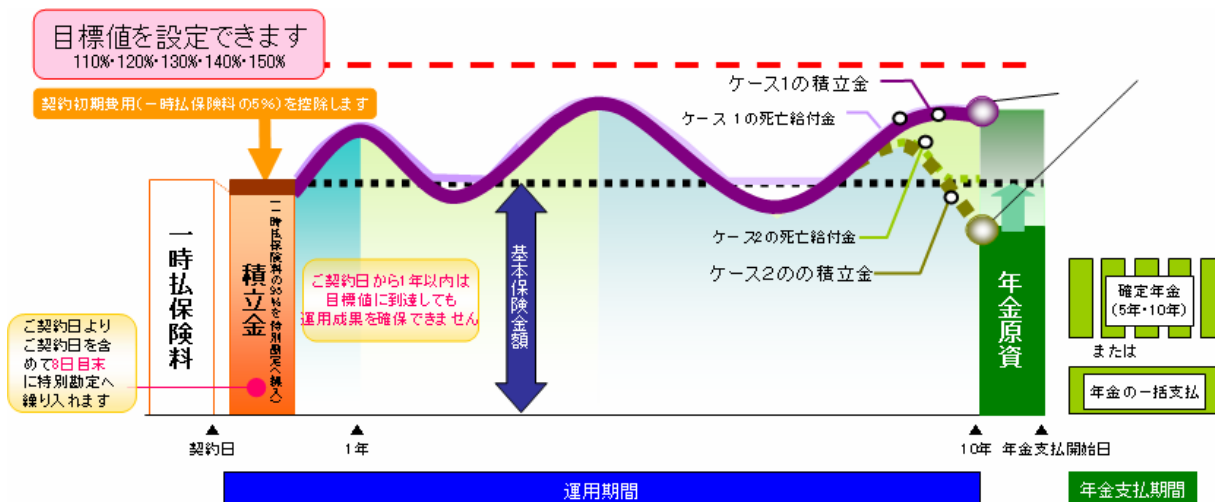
目標値を設定できます
110%・120%・130%・140%・150%

契約初期費用（一時払保険料の5%）を控除します

ケース1の積立金
ケース１の死亡給付金

一時払保険料

積立金

一時払保険料の95%を特別勘定へ繰入

ご契約日から1年以内は目標値に到達しても運用成果を確保できません

基本保険金額

ケース2の死亡給付金
ケース2のの積立金

年金原資

確定年金（5年・10年）
または
年金の一括支払

ご契約日よりご契約日を含めて8日目末に特別勘定へ繰り入れます

契約日
1年
10年
年金支払開始日

運用期間
年金支払期間